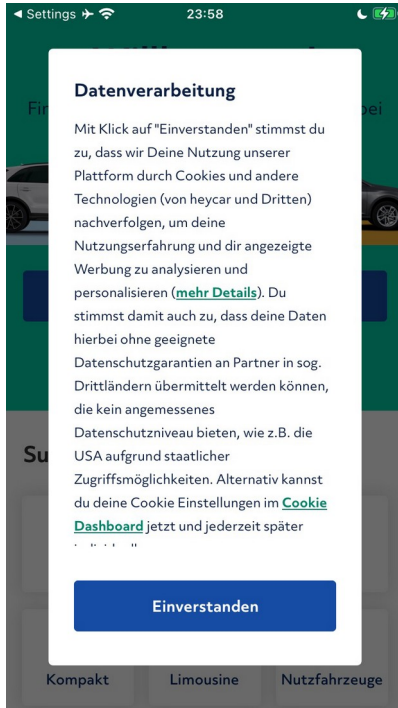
◀ Settings 23:58

Fi

bei

Su

Datenverarbeitung

Mit Klick auf "Einverstanden" stimmst du zu, dass wir Deine Nutzung unserer Plattform durch Cookies und andere Technologien (von heycar und Dritten) nachverfolgen, um deine Nutzungserfahrung und dir angezeigte Werbung zu analysieren und personalisieren (mehr Details). Du stimmst damit auch zu, dass deine Daten hierbei ohne geeignete Datenschutzgarantien an Partner in sog. Drittländern übermittelt werden können, die kein angemessenes Datenschutzniveau bieten, wie z.B. die USA aufgrund staatlicher Zugriffsmöglichkeiten. Alternativ kannst du deine Cookie Einstellungen im Cookie Dashboard jetzt und jederzeit später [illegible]

Einverstanden

Kompakt Limousine Nutzfahrzeuge